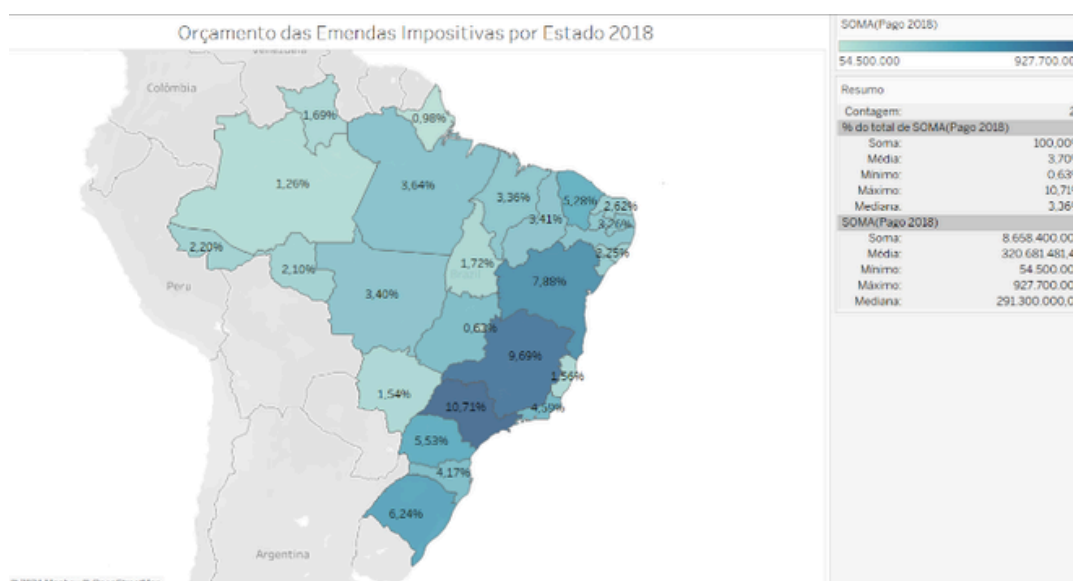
Orçamento das Emendas Impositivas por Estado 2018

Venezuela
Colômbia
Peru
Argentina

1,69%
0,98%
1,26%
3,64%
3,36%
5,78%
2,62%
3,41%
3,76%
2,20%
2,25%
2,10%
1,72%
7,88%
3,40%
0,63%
9,69%
1,56%
1,54%
10,71%
4,59%
5,53%
4,17%
6,24%

SOMA(Pago 2018)
54.500.000
927.700.00

Resumo
| | |
|---|---|
| Contagem: | 2 |
| % do total de SOMA(Pago 2018) | |
| Soma: | 100,00 |
| Média: | 3,70 |
| Mínimo: | 0,63 |
| Máximo: | 10,71 |
| Mediana: | 3,36 |
| SOMA(Pago 2018) | |
| Soma: | 8.658.400.00 |
| Média: | 320.681.481,4 |
| Mínimo: | 54.500.00 |
| Máximo: | 927.700.00 |
| Mediana: | 291.300.000,0 |